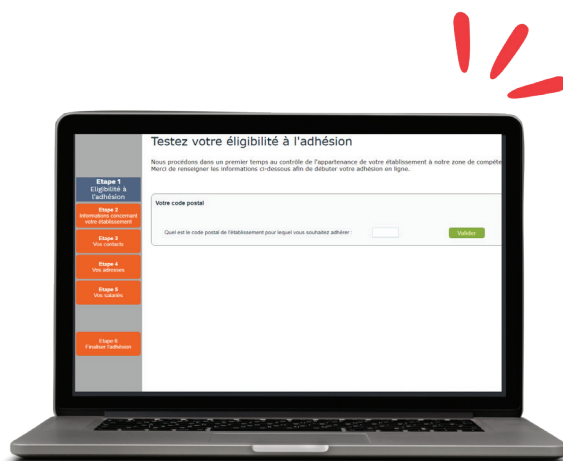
Etape 1
Eligibilité à l'adhésion

Etape 2
Informations concernant votre établissement

Etape 3
Vos contacts

Etape 4
Vos adresses

Etape 5
Vos salariés

Etape 6
Finaliser l'adhésion

Testez votre éligibilité à l'adhésion

Nous procédons dans un premier temps au contrôle de l'appartenance de votre établissement à notre zone de compéte
Merci de renseigner les informations ci-dessous afin de débuter votre adhésion en ligne.

Votre code postal

Quel est le code postal de l'établissement pour lequel vous souhaitez adhérer :

Valider